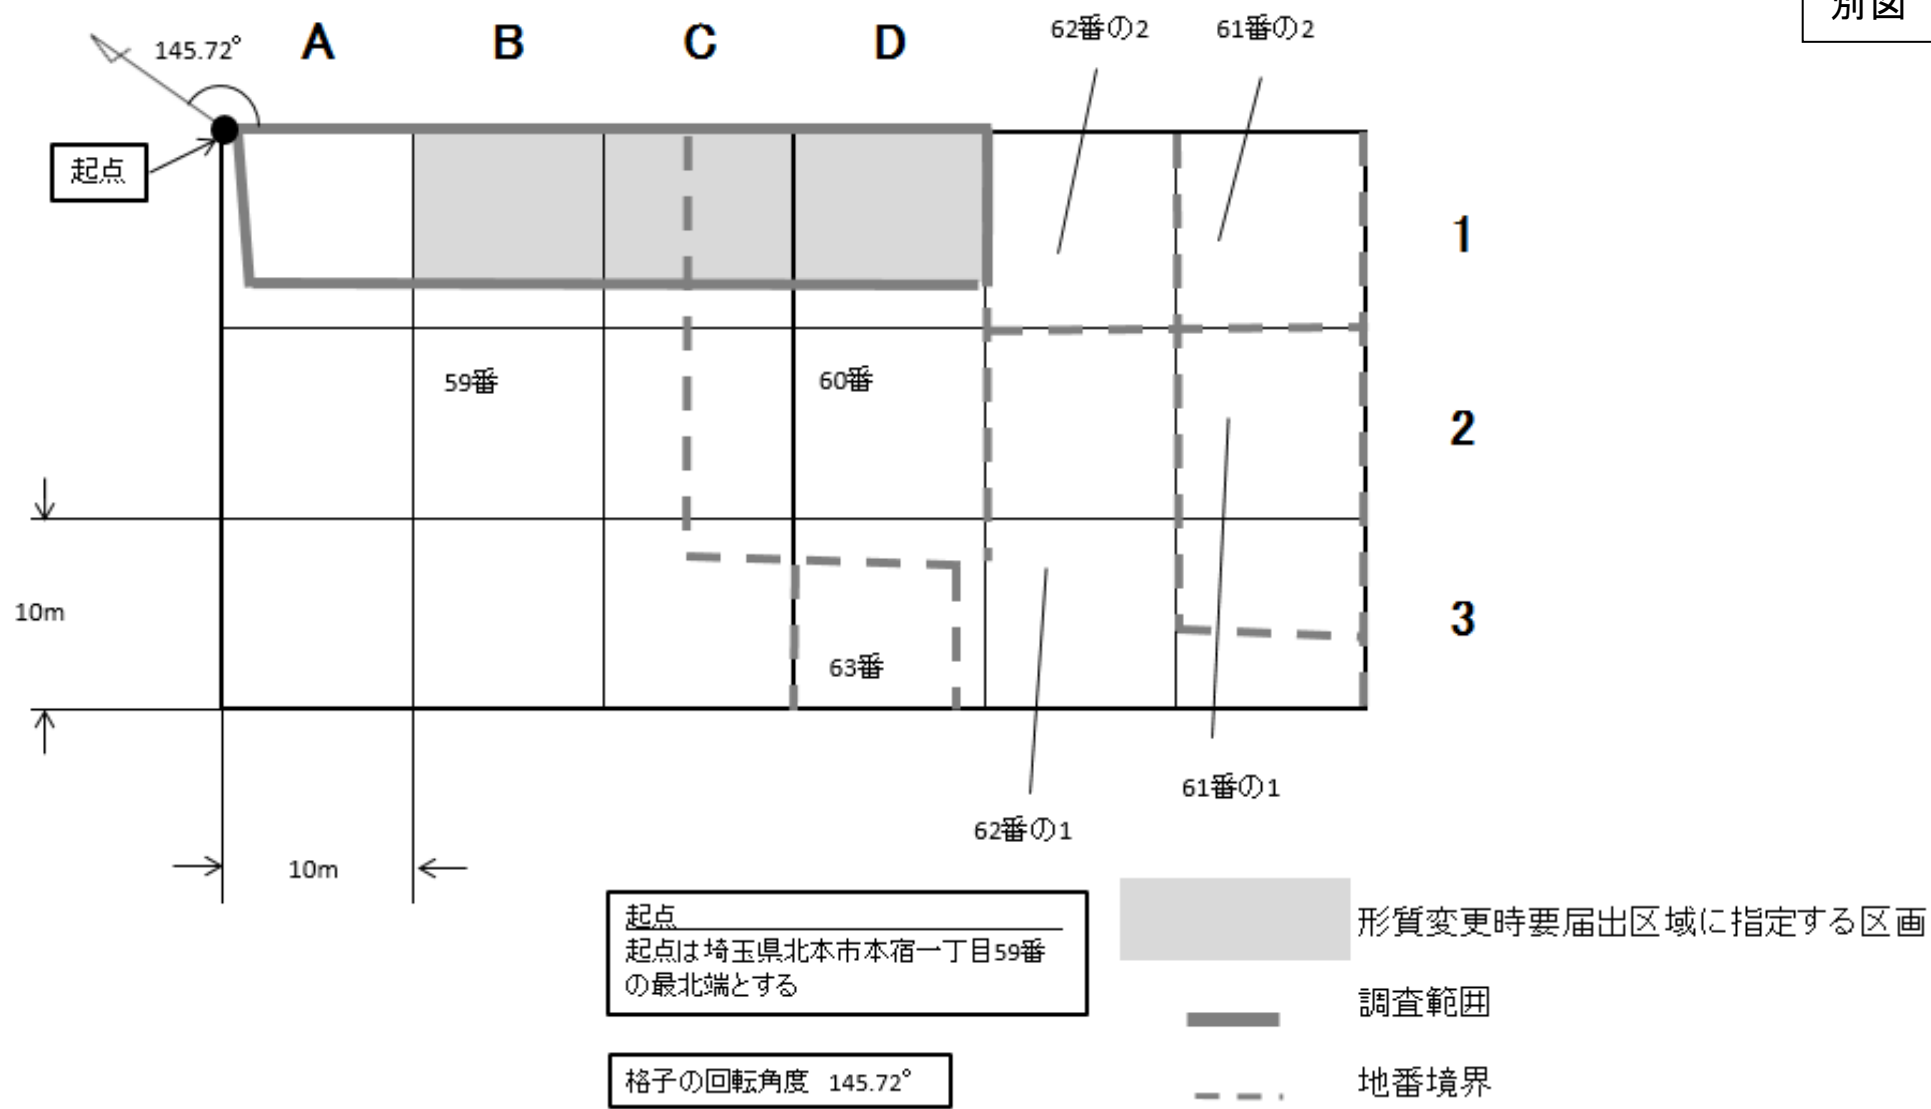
別図

145.72°

A B C D

62番の2 61番の2

起点

1

59番

60番

2

3

10m

63番

61番の1

62番の1

10m

起点
起点は埼玉県北本市本宿一丁目59番の最北端とする

形質変更時要届出区域に指定する区画

調査範囲

格子の回転角度 145.72°

地番境界